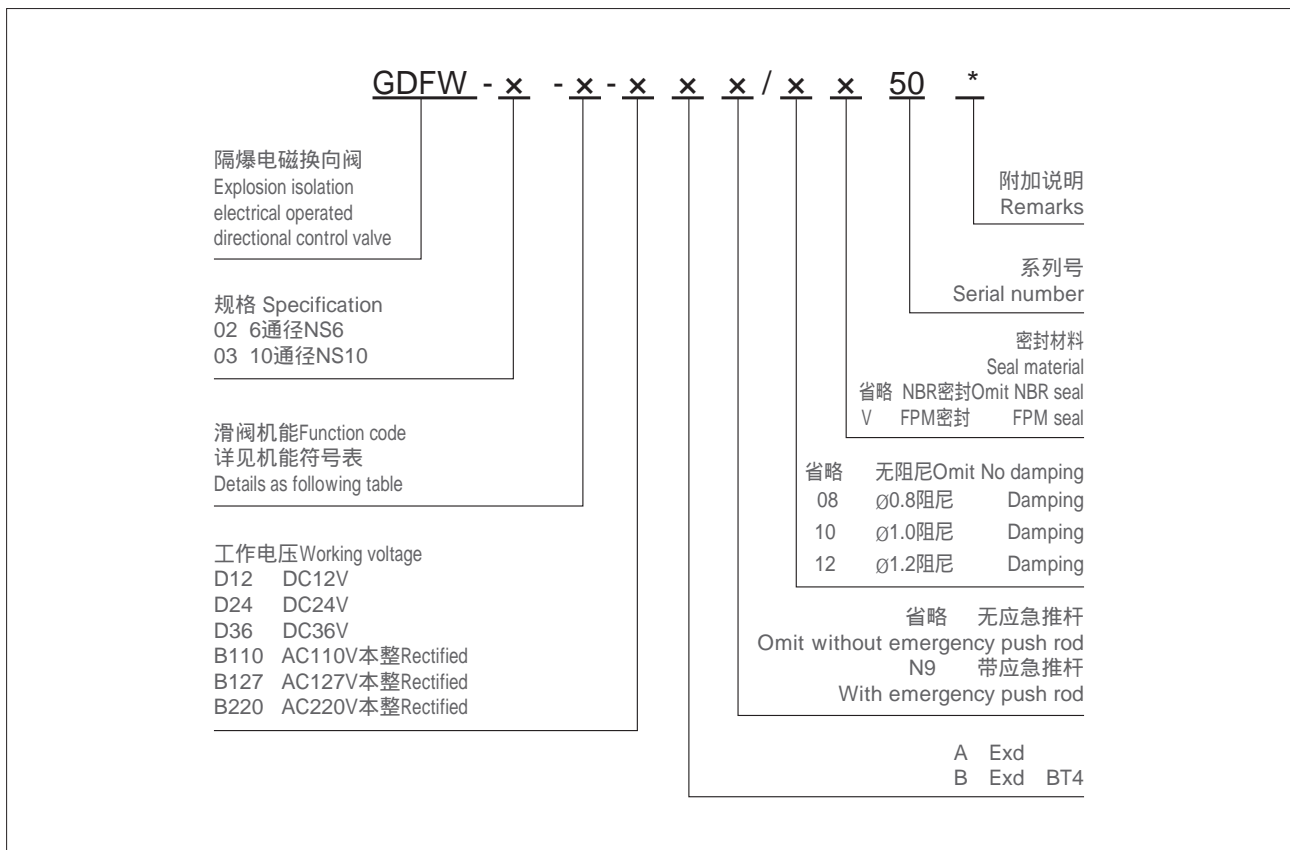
GDFW - x - x - x x x / x x 50 *

隔爆电磁换向阀
Explosion isolation
electrical operated
directional control valve

规格 Specification
02 6通径NS6
03 10通径NS10

滑阀机能Function code
详见机能符号表
Details as following table

工作电压Working voltage
D12 DC12V
D24 DC24V
D36 DC36V
B110 AC110V本整Rectified
B127 AC127V本整Rectified
B220 AC220V本整Rectified

附加说明
Remarks

系列号
Serial number

密封材料
Seal material
省略 NBR密封Omit NBR seal
V FPM密封 FPM seal

省略 无阻尼Omit No damping
08 ø0.8阻尼 Damping
10 ø1.0阻尼 Damping
12 ø1.2阻尼 Damping

省略 无应急推杆
Omit without emergency push rod
N9 带应急推杆
With emergency push rod

A Exd
B Exd BT4